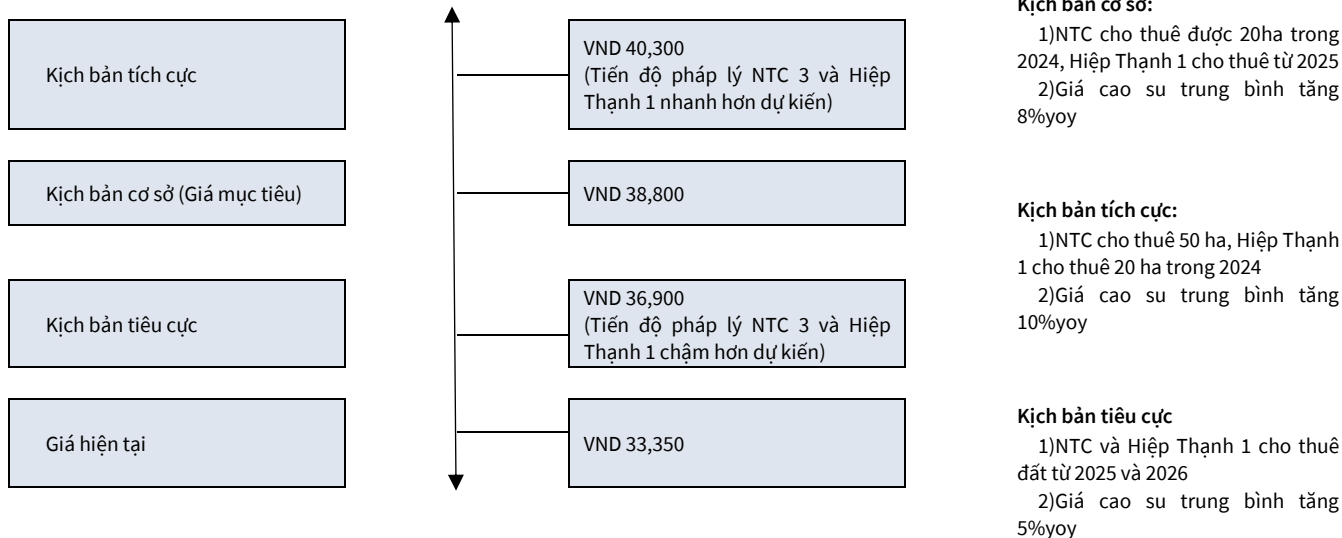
Kịch bản tích cực

VND 40,300
(Tiến độ pháp lý NTC 3 và Hiệp Thạnh 1 nhanh hơn dự kiến)

Kịch bản cơ sở (Giá mục tiêu)

VND 38,800

Kịch bản tiêu cực

VND 36,900
(Tiến độ pháp lý NTC 3 và Hiệp Thạnh 1 chậm hơn dự kiến)

Giá hiện tại

VND 33,350

Kịch bản cơ sở:
1)NTC cho thuê được 20ha trong 2024, Hiệp Thạnh 1 cho thuê từ 2025
2)Giá cao su trung bình tăng 8%yoy

Kịch bản tích cực:
1)NTC cho thuê 50 ha, Hiệp Thạnh 1 cho thuê 20 ha trong 2024
2)Giá cao su trung bình tăng 10%yoy

Kịch bản tiêu cực
1)NTC và Hiệp Thạnh 1 cho thuê đất từ 2025 và 2026
2)Giá cao su trung bình tăng 5%yoy